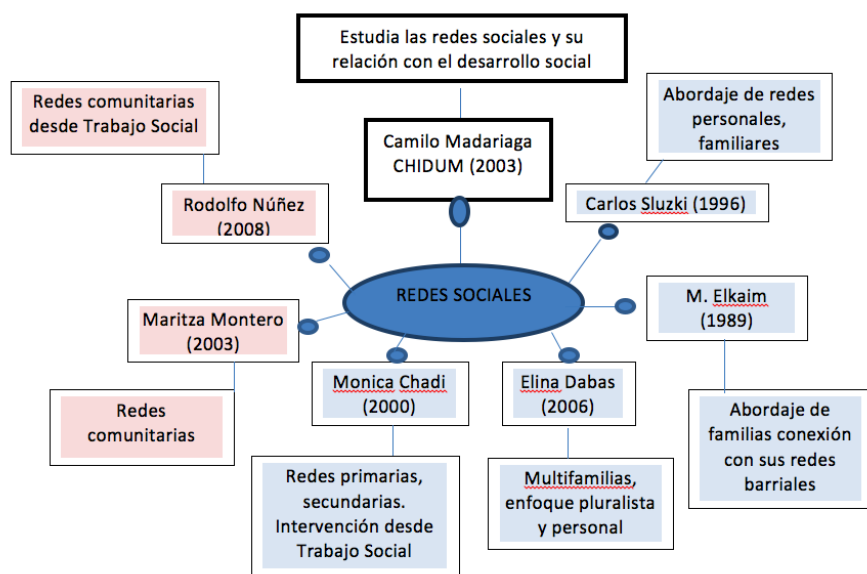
Estudia las redes sociales y su relación con el desarrollo social

Camilo Madariaga CHIDUM (2003)

Redes comunitarias desde Trabajo Social

Rodolfo Núñez (2008)

Abordaje de redes personales, familiares

Carlos Sluzki (1996)

REDES SOCIALES

Maritza Montero (2003)

M. Elkaim (1989)

Redes comunitarias

Monica Chadi (2000)

Elina Dabas (2006)

Abordaje de familias conexión con sus redes barriales

Redes primarias, secundarias. Intervención desde Trabajo Social

Multifamilias, enfoque pluralista y personal